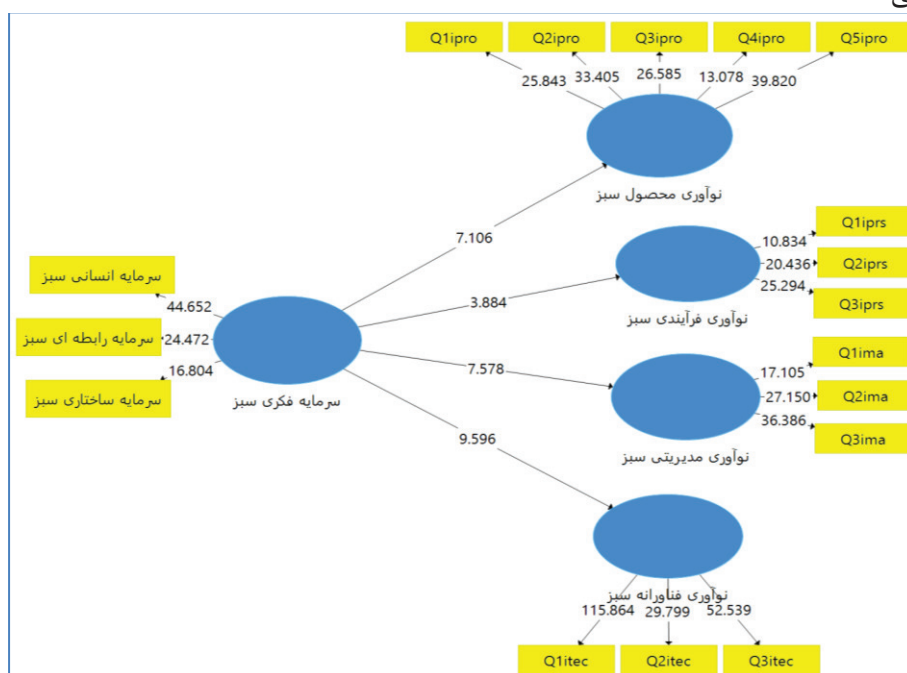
Q1ipro Q2ipro Q3ipro Q4ipro Q5ipro

25.843 33.405 26.585 13.078 39.820

نوآوری محصول سبز

Q1iprs
10.834
20.436 Q2iprs
25.294
Q3iprs

نوآوری فرآیندی سبز

سرمایه انسانی سبز
44.652
سرمایه رابطه ای سبز 24.472
16.804
سرمایه ساختاری سبز

سرمایه فکری سبز

7.106
3.884
7.578
9.596

Q1ima
17.105
27.150 Q2ima
36.386
Q3ima

نوآوری مدیریتی سبز

نوآوری فناورانه سبز

115.864 29.799 52.539

Q1itec Q2itec Q3itec